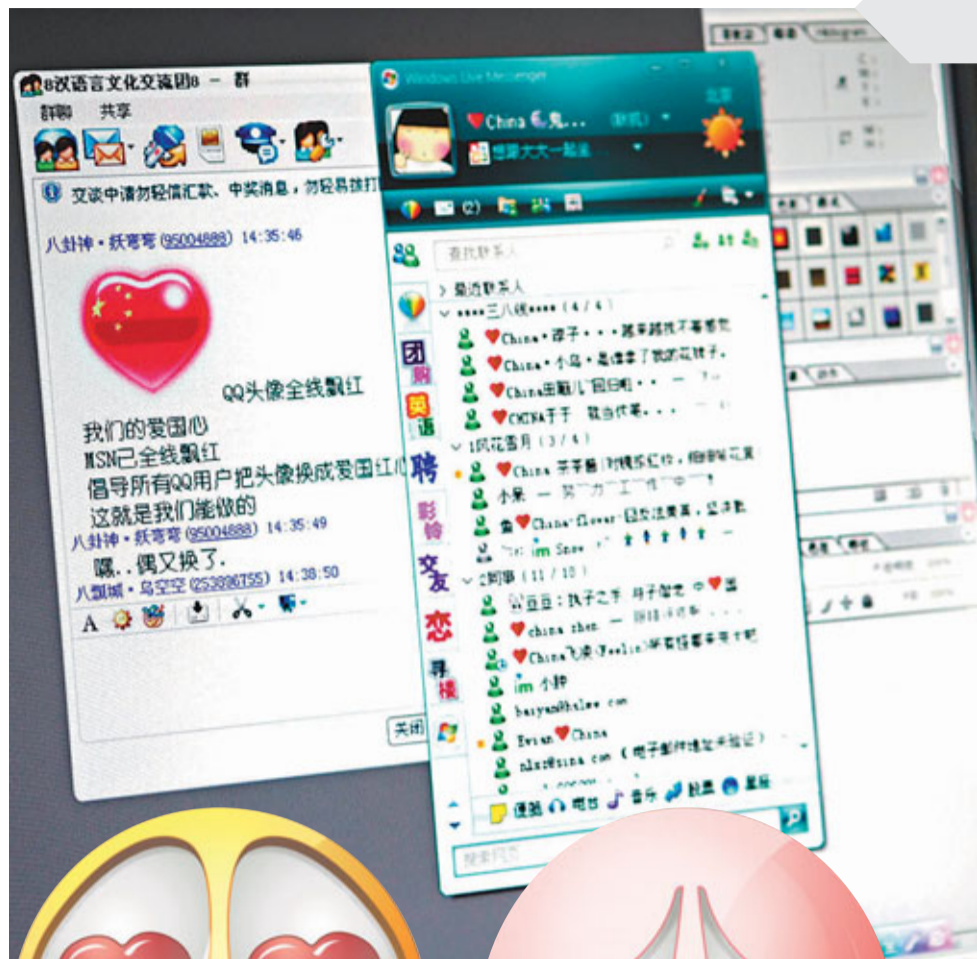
8汉语言文化交流团8 － 群
群聊 共享
交谈中请勿轻信汇款、中奖消息，勿轻易拨打
八卦神·妖弯弯(95004888) 14:35:46
QQ头像全线飘红
我们的爱国心
MSN已全线飘红
倡导所有QQ用户把头像换成爱国红心
这就是我们能做的
八卦神·妖弯弯(95004888) 14:35:49
嘿..偶又换了.
八卦城·乌空空(253896755) 14:38:50
关闭

Windows Live Messenger
China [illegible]
北京
查找联系人
最近联系人
三八线 (4/4)
China·疯子···路牵挂不要哭泣
China·小鸟·是谁拿了我的花裤子.
China国魂儿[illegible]
CHINA于于 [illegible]
1风花雪月 (3/4)
China 茉茉酱 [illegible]
小呆 一 努力工作中
China·flower·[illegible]
im Snow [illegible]
2同事 (11/10)
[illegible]执子之手 与子偕老 中国
china zhen
China飞扬 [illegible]
im 小静
baryan@halee.com
Evian China
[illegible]@sina.com (电子邮件地址未验证)
便签 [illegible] 音乐 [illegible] 星座
搜索网页
团购
英语
聘
彩铃
交友
恋
寻楼